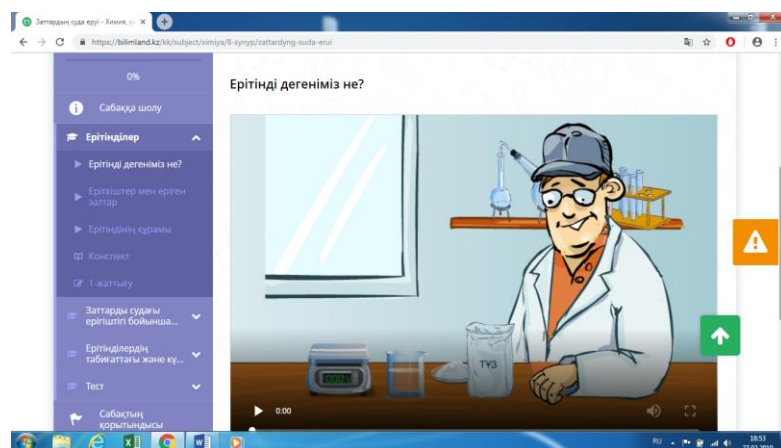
Заттардың суда еруі - Химия, 8- ×

https://bilimland.kz/kk/subject/ximiya/8-synyp/zattardyng-suda-erui

0%

Сабаққа шолу

Ерітінділер

Ерітінді дегеніміз не?

Еріткіштер мен ерiген заттар

Ерітіндінің құрамы

Конспект

1-жаттығу

Заттарды судағы ерігіштігі бойынша...

Ерітінділердің табиғаттағы және ку...

Тест

Сабақтың қорытындысы

Ерітінді дегеніміз не?

ТҰЗ

0:00

RU

18:53